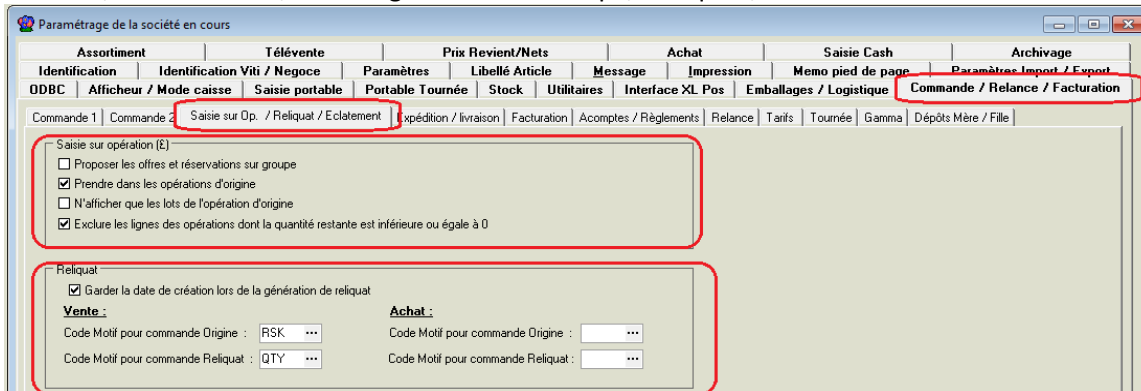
Paramétrage de la société en cours

Assortiment | Télévente | Prix Revient/Nets | Achat | Saisie Cash | Archivage
Identification | Identification Viti / Negoce | Paramètres | Libellé Article | Message | Impression | Memo pied de page | Paramètres Import / Export
ODBC | Afficheur / Mode caisse | Saisie portable | Portable Tournée | Stock | Utilitaires | Interface XL Pos | Emballages / Logistique | Commande / Relance / Facturation

Commande 1 | Commande 2 | Saisie sur Op. / Reliquat / Eclatement | Expédition / livraison | Facturation | Acomptes / Règlements | Relance | Tarifs | Tournée | Gamma | Dépôts Mère / Fille

Saisie sur opération (£)
Proposer les offres et réservations sur groupe
Prendre dans les opérations d'origine
N'afficher que les lots de l'opération d'origine
Exclure les lignes des opérations dont la quantité restante est inférieure ou égale à 0

Reliquat
Garder la date de création lors de la génération de reliquat
Vente :
Code Motif pour commande Origine : RSK ...
Code Motif pour commande Reliquat : QTY ...
Achat :
Code Motif pour commande Origine : ...
Code Motif pour commande Reliquat : ...